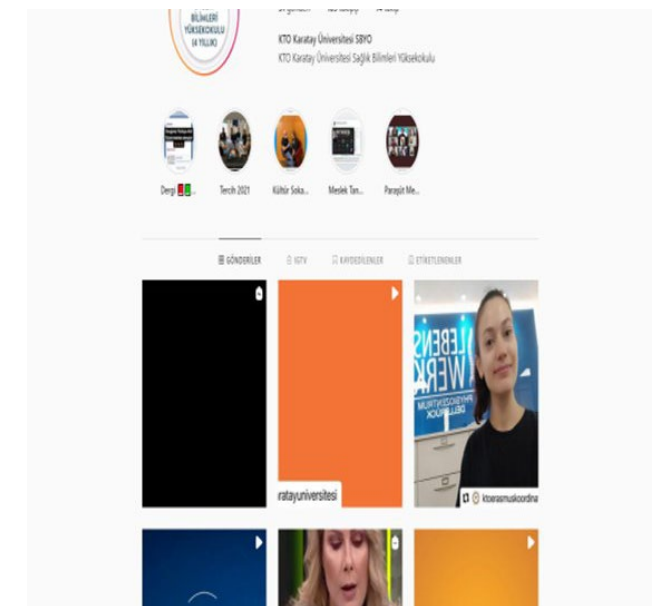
BİLİMLERİ YÜKSEKOKULU (4 YILLIK)

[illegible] gönderi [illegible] takipçi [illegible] takip

KTO Karatay Üniversitesi SBYO
KTO Karatay Üniversitesi Sağlık Bilimleri Yüksekokulu

Dergi
Tercih 2021
Kültür Soka...
Meslek Tan...
Parayüt Me...

GÖNDERİLER
IGTV
KAYDEDİLENLER
ETİKETLENENLER

aratayuniversitesi

LEBENS WERK

ktoerasmuskoordina